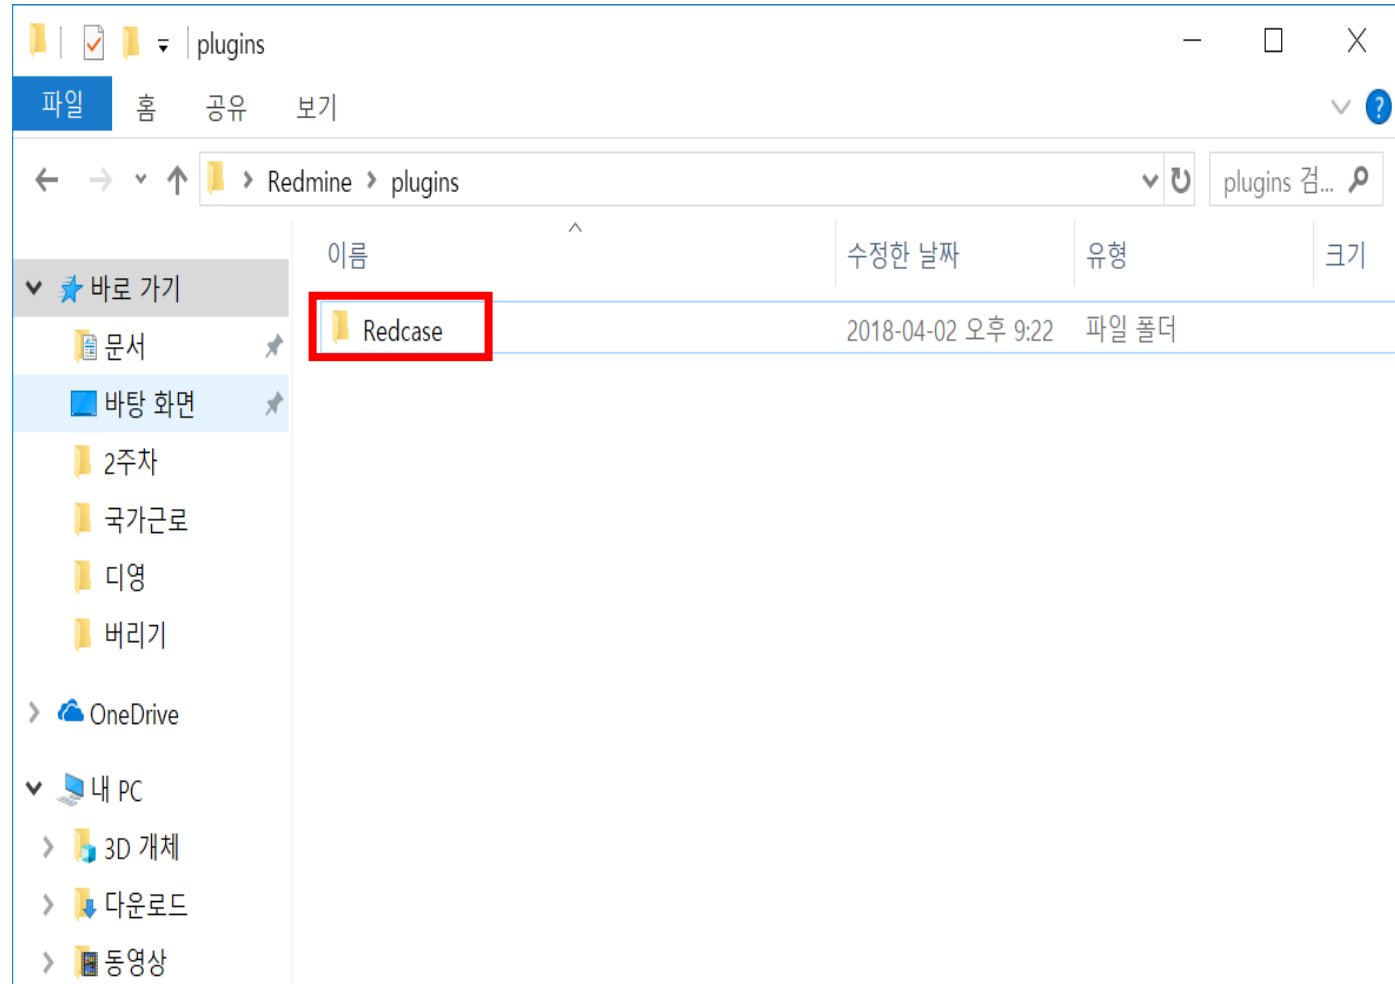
plugins

파일 홈 공유 보기

Redmine › plugins

plugins 검...

이름 수정한 날짜 유형 크기

바로 가기
문서
바탕 화면
2주차
국가근로
디영
버리기

Redcase 2018-04-02 오후 9:22 파일 폴더

OneDrive

내 PC
3D 개체
다운로드
동영상